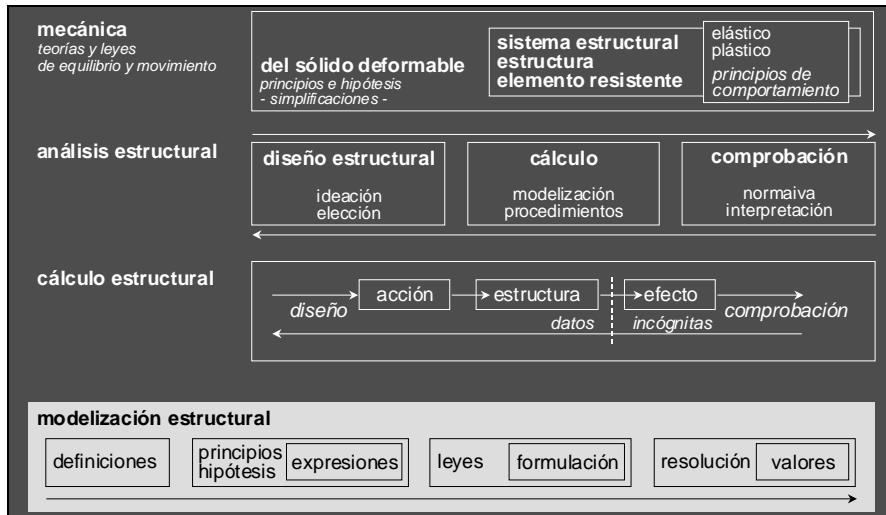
mecánica
teorías y leyes
de equilibrio y movimiento

del sólido deformable
principios e hipótesis
- simplificaciones -

sistema estructural
estructura
elemento resistente

elástico
plástico
principios de comportamiento

análisis estructural

diseño estructural
ideación
elección

cálculo
modelización
procedimientos

comprobación
normaiva
interpretación

cálculo estructural

diseño
acción
estructura
datos
efecto
incógnitas
comprobación

modelización estructural

definiciones

principios
hipótesis
expresiones

leyes
formulación

resolución
valores